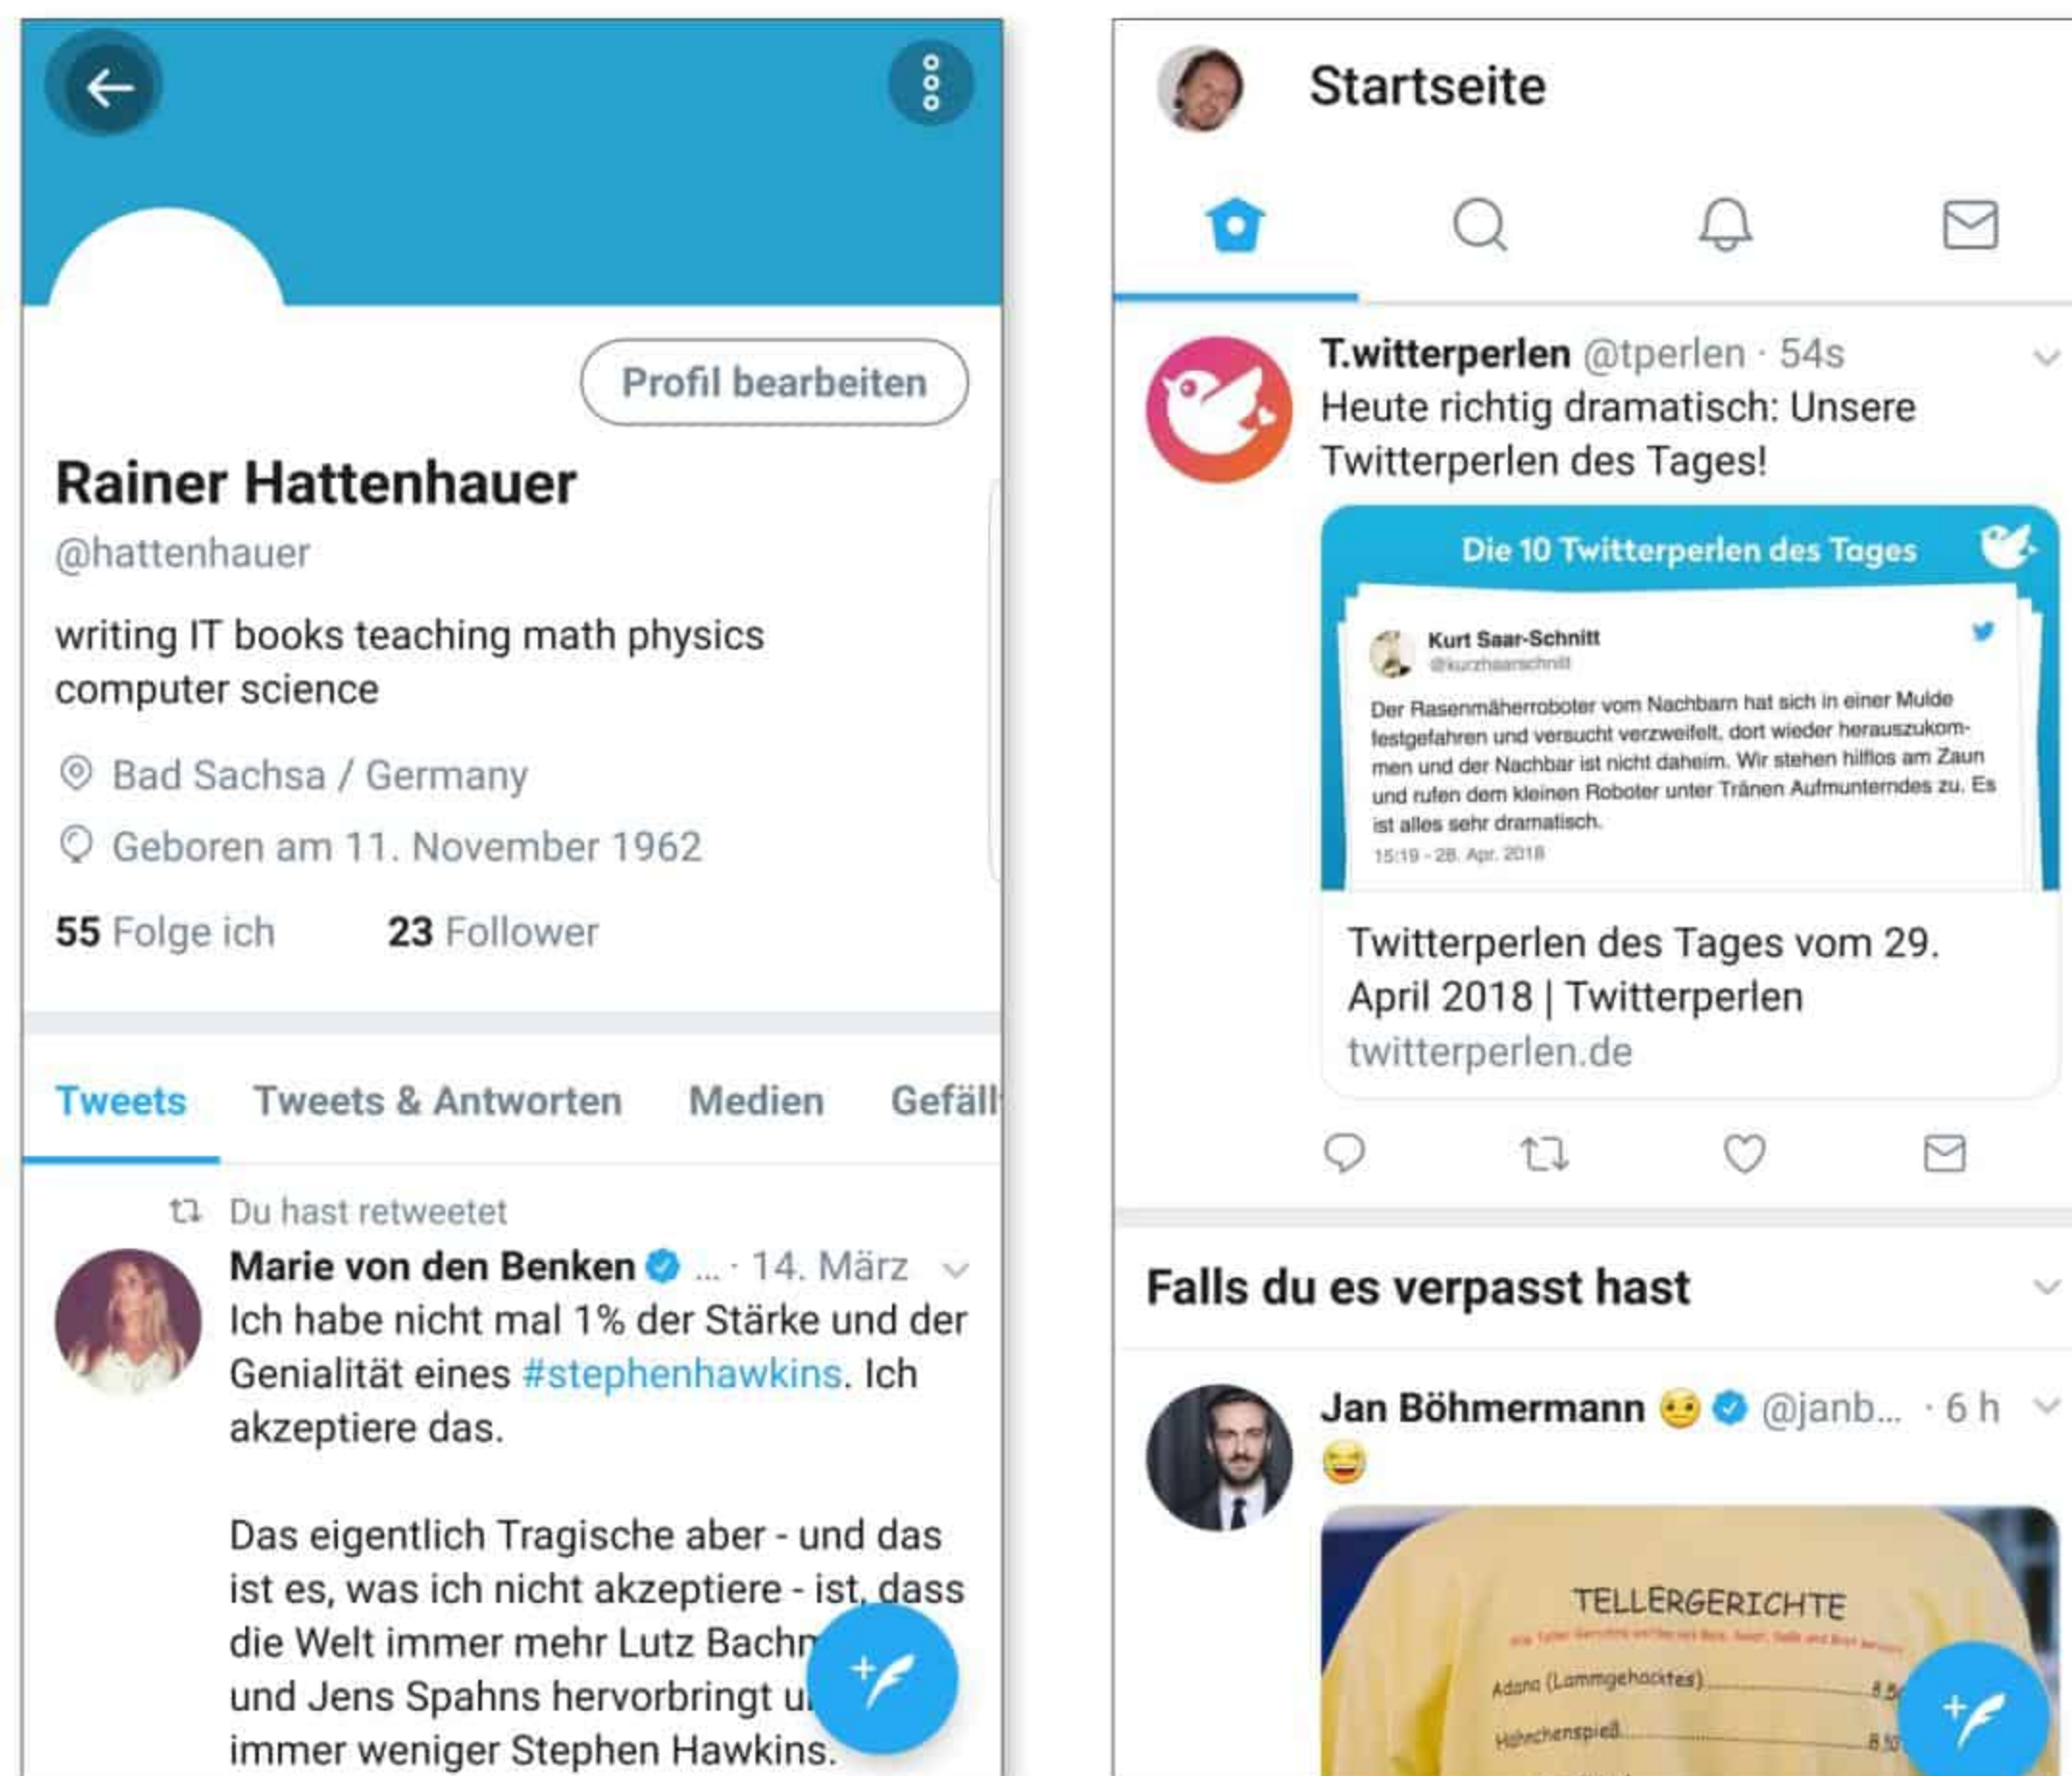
Profil bearbeiten

Rainer Hattenhauer
@hattenhauer

writing IT books teaching math physics computer science

Bad Sachsa / Germany

Geboren am 11. November 1962

55 Folge ich 23 Follower

Tweets Tweets & Antworten Medien Gefäll

Du hast retweetet

Marie von den Benken ... · 14. März
Ich habe nicht mal 1% der Stärke und der Genialität eines #stephenhawkins. Ich akzeptiere das.

Das eigentlich Tragische aber - und das ist es, was ich nicht akzeptiere - ist, dass die Welt immer mehr Lutz Bachm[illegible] und Jens Spahns hervorbringt u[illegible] immer weniger Stephen Hawkins.

Startseite

T.witterperlen @tperlen · 54s
Heute richtig dramatisch: Unsere Twitterperlen des Tages!

Die 10 Twitterperlen des Tages

Kurt Saar-Schnitt
@kurzhaarschnitt

Der Rasenmäherroboter vom Nachbarn hat sich in einer Mulde festgefahren und versucht verzweifelt, dort wieder herauszukommen und der Nachbar ist nicht daheim. Wir stehen hilflos am Zaun und rufen dem kleinen Roboter unter Tränen Aufmunterndes zu. Es ist alles sehr dramatisch.
15:19 - 28. Apr. 2018

Twitterperlen des Tages vom 29. April 2018 | Twitterperlen
twitterperlen.de

Falls du es verpasst hast

Jan Böhmermann @janb... · 6 h

TELLERGERICHTE
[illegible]
Adana (Lammgehacktes) 8,5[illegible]
Hähnchenspieß 8,5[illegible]